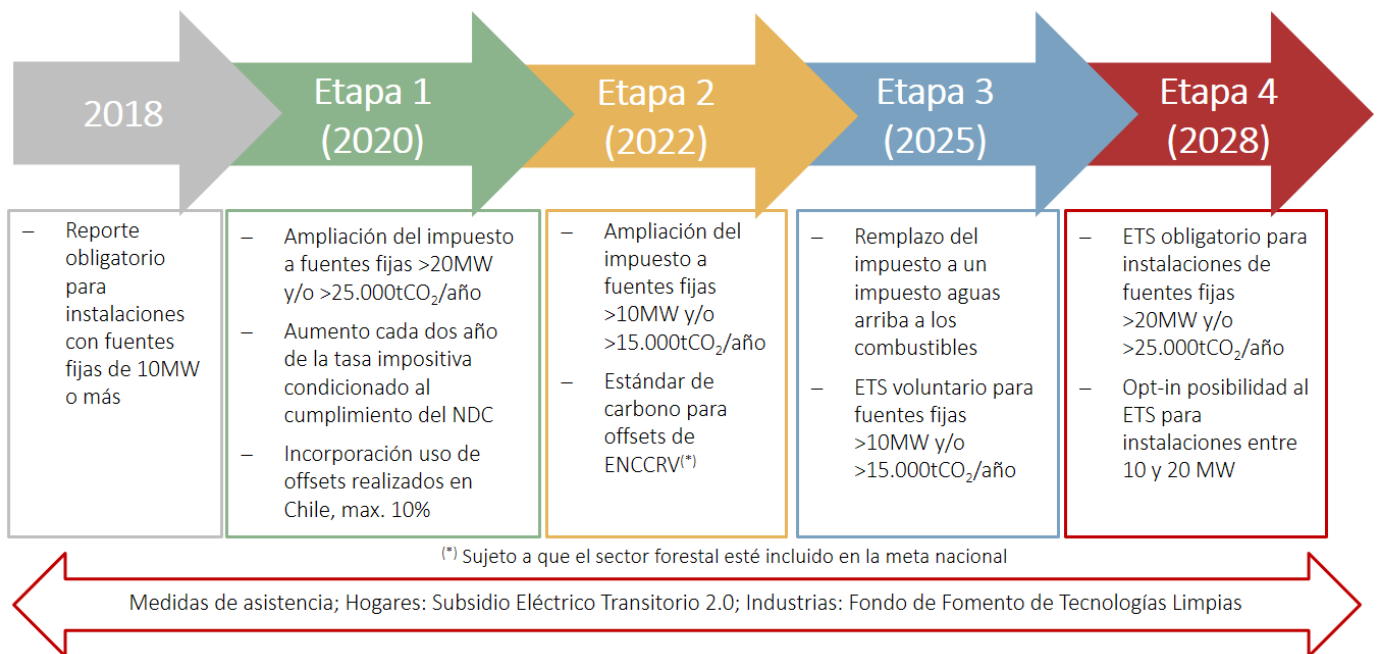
2018

Etapa 1 (2020)

Etapa 2 (2022)

Etapa 3 (2025)

Etapa 4 (2028)

– Reporte obligatorio para instalaciones con fuentes fijas de 10MW o más

– Ampliación del impuesto a fuentes fijas >20MW y/o >25.000t$CO_2$/año

– Aumento cada dos año de la tasa impositiva condicionado al cumplimiento del NDC

– Incorporación uso de offsets realizados en Chile, max. 10%

– Ampliación del impuesto a fuentes fijas >10MW y/o >15.000t$CO_2$/año

– Estándar de carbono para offsets de ENCCRV$^{(*)}$

– Remplazo del impuesto a un impuesto aguas arriba a los combustibles

– ETS voluntario para fuentes fijas >10MW y/o >15.000t$CO_2$/año

– ETS obligatorio para instalaciones de fuentes fijas >20MW y/o >25.000t$CO_2$/año

– Opt-in posibilidad al ETS para instalaciones entre 10 y 20 MW

$^{(*)}$ Sujeto a que el sector forestal esté incluido en la meta nacional

Medidas de asistencia; Hogares: Subsidio Eléctrico Transitorio 2.0; Industrias: Fondo de Fomento de Tecnologías Limpias